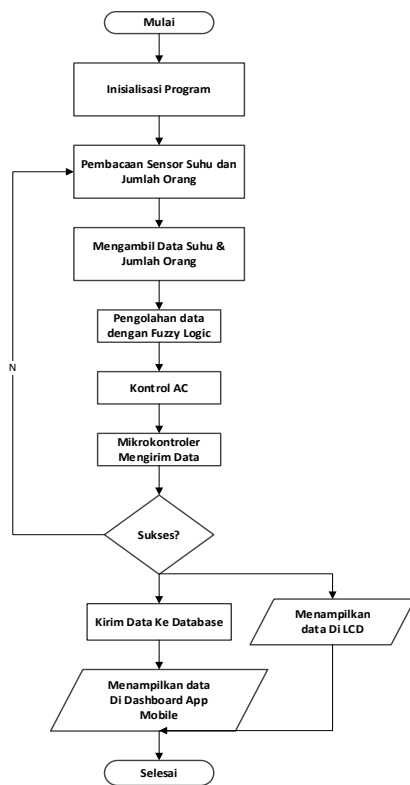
Mulai

Inisialisasi Program

Pembacaan Sensor Suhu dan Jumlah Orang

Mengambil Data Suhu & Jumlah Orang

Pengolahan data dengan Fuzzy Logic

N

Kontrol AC

Mikrokontroler Mengirim Data

Sukses?

Kirim Data Ke Database

Menampilkan data Di LCD

Menampilkan data Di Dashboard App Mobile

Selesai